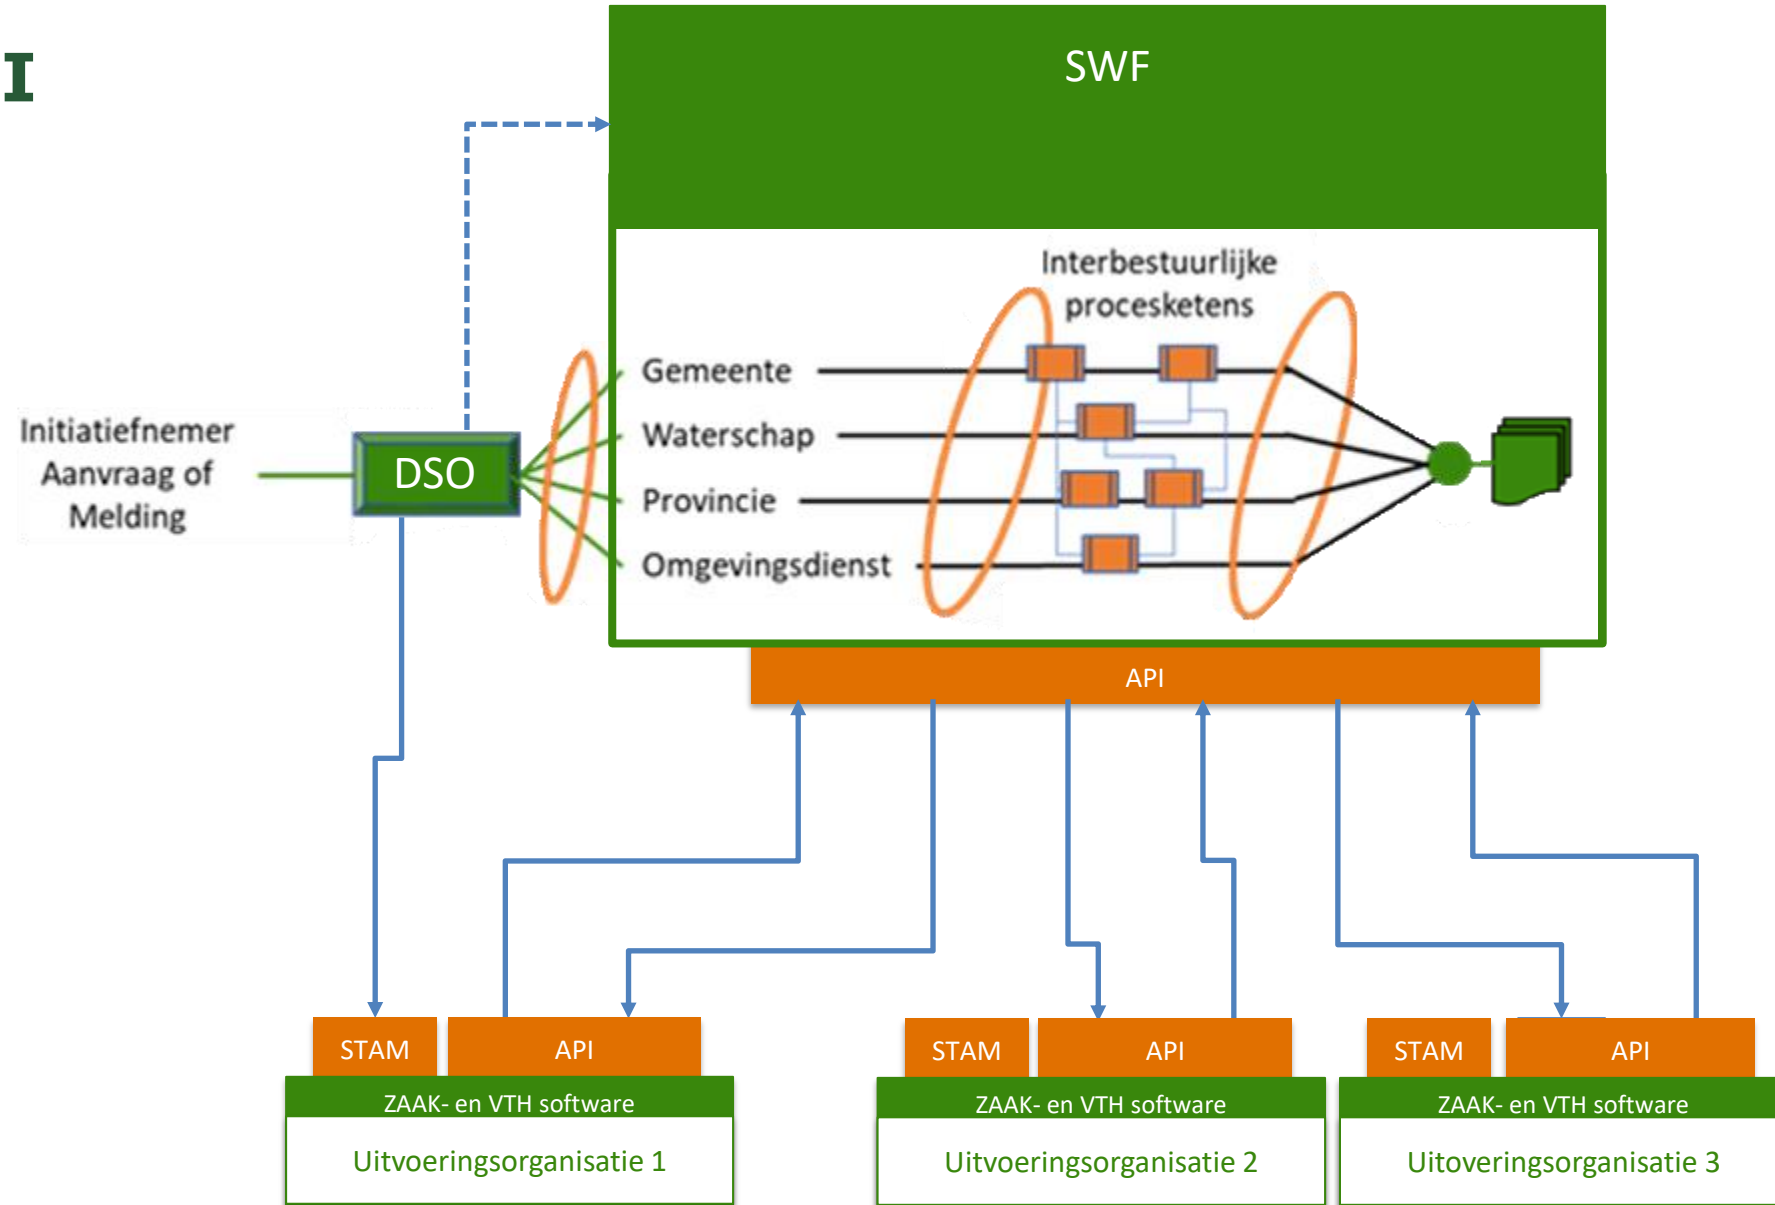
I

SWF

Interbestuurlijke procesketens

Gemeente

Waterschap

Provincie

Omgevingsdienst

Initiatiefnemer Aanvraag of Melding

DSO

API

STAM

API

ZAAK- en VTH software

Uitvoeringsorganisatie 1

STAM

API

ZAAK- en VTH software

Uitvoeringsorganisatie 2

STAM

API

ZAAK- en VTH software

Uitoveringsorganisatie 3